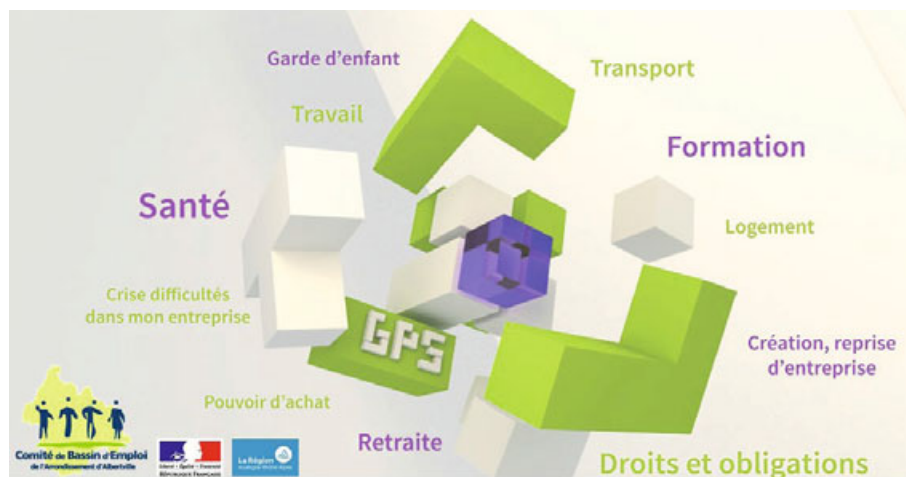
Garde d'enfant

Transport

Travail

Formation

Santé

Logement

Crise difficultés dans mon entreprise

GPS

Création, reprise d'entreprise

Pouvoir d'achat

Retraite

Droits et obligations

Comité de Bassin d'Emploi de l'Arrondissement d'Albertville

Liberté • Égalité • Fraternité
RÉPUBLIQUE FRANÇAISE

La Région
Auvergne-Rhône-Alpes